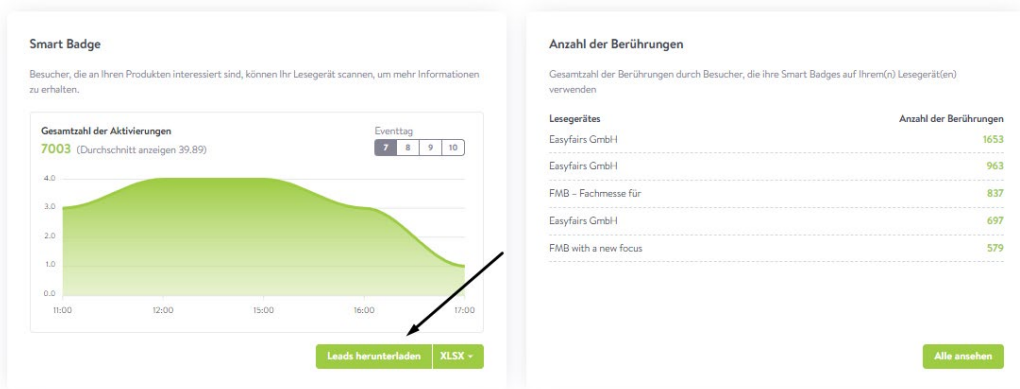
Smart Badge

Besucher, die an Ihren Produkten interessiert sind, können Ihr Lesegerät scannen, um mehr Informationen zu erhalten.

Gesamtzahl der Aktivierungen
7003 (Durchschnitt anzeigen 39.89)

Eventtag
7 8 9 10

4.0
3.0
2.0
1.0
0.0
11:00 12:00 15:00 16:00 17:00

Leads herunterladen XLSX

Anzahl der Berührungen

Gesamtzahl der Berührungen durch Besucher, die ihre Smart Badges auf Ihrem(n) Lesegerät(en) verwenden

| Lesegerätes | Anzahl der Berührungen |
|---|---|
| Easyfairs GmbH | 1653 |
| Easyfairs GmbH | 963 |
| FMB – Fachmesse für | 837 |
| Easyfairs GmbH | 697 |
| FMB with a new focus | 579 |

Alle ansehen